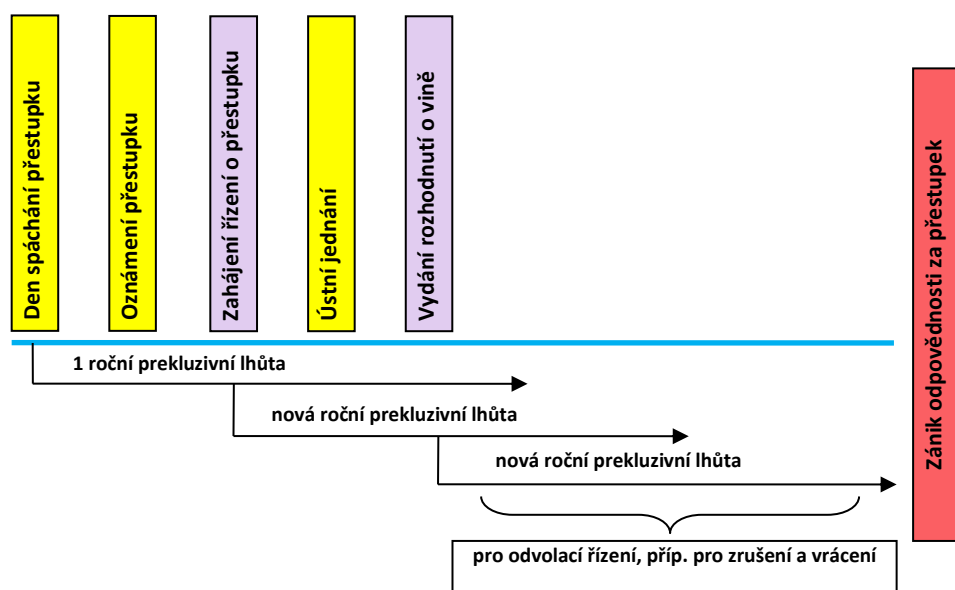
Den spáchání přestupku

Oznámení přestupku

Zahájení řízení o přestupku

Ústní jednání

Vydání rozhodnutí o vině

Zánik odpovědnosti za přestupek

1 roční prekluzivní lhůta

nová roční prekluzivní lhůta

nová roční prekluzivní lhůta

pro odvolací řízení, příp. pro zrušení a vrácení